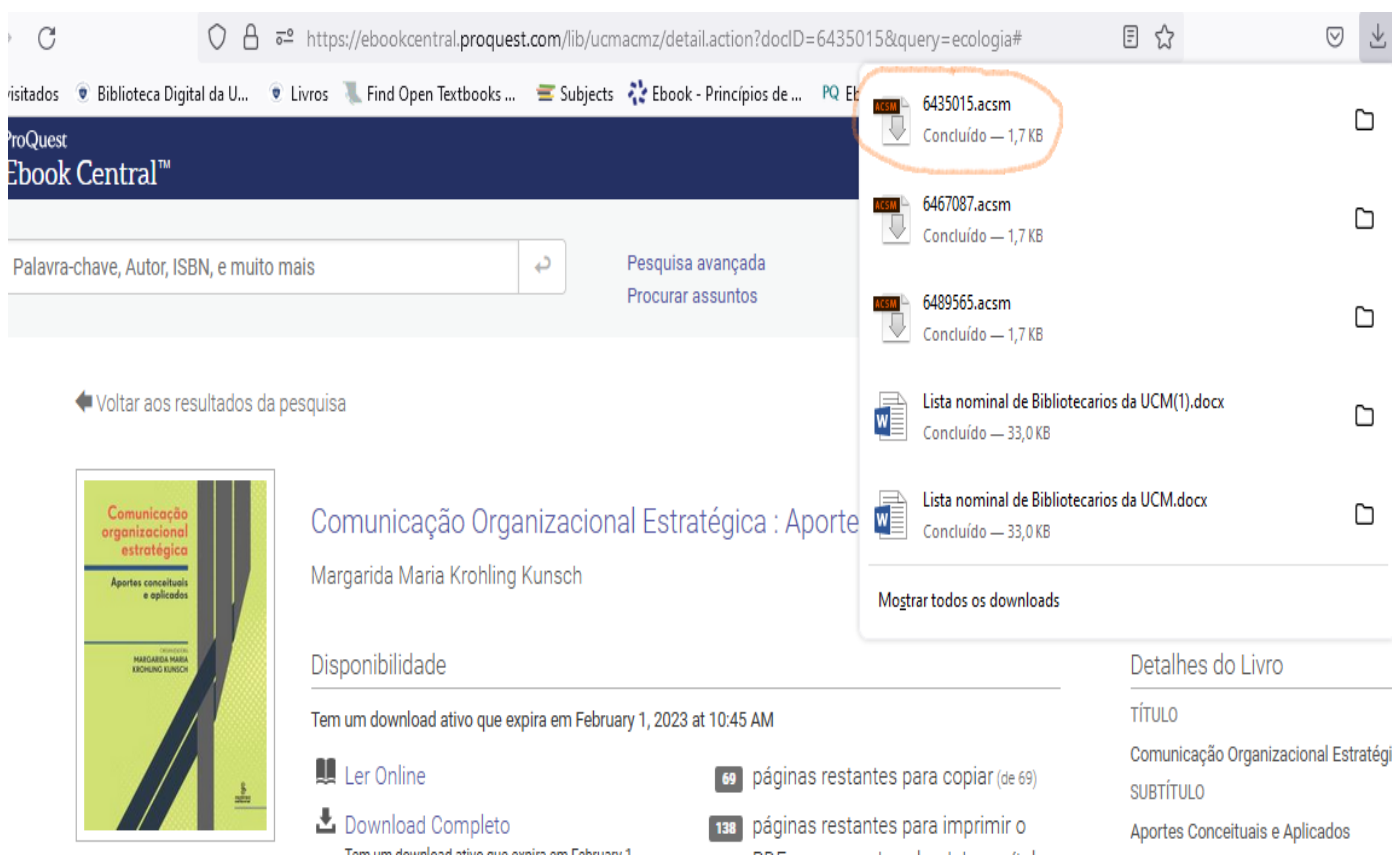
https://ebookcentral.proquest.com/lib/ucmacmz/detail.action?docID=6435015&query=ecologia#

isitados Biblioteca Digital da U... Livros Find Open Textbooks ... Subjects Ebook - Princípios de ... PQ Eb

ProQuest
Ebook Central™

Palavra-chave, Autor, ISBN, e muito mais

Pesquisa avançada
Procurar assuntos

6435015.acsm
Concluído — 1,7 KB

6467087.acsm
Concluído — 1,7 KB

6489565.acsm
Concluído — 1,7 KB

Lista nominal de Bibliotecarios da UCM(1).docx
Concluído — 33,0 KB

Lista nominal de Bibliotecarios da UCM.docx
Concluído — 33,0 KB

Mostrar todos os downloads

Voltar aos resultados da pesquisa

Comunicação organizacional estratégica
Aportes conceituais e aplicados
ORGANIZADORA
MARGARIDA MARIA KROHLING KUNSCH

Comunicação Organizacional Estratégica : Aporte

Margarida Maria Krohling Kunsch

Disponibilidade

Tem um download ativo que expira em February 1, 2023 at 10:45 AM

Ler Online

Download Completo

Tem um download ativo que expira em February 1

69 páginas restantes para copiar (de 69)

138 páginas restantes para imprimir o

PDF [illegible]

Detalhes do Livro

TÍTULO

Comunicação Organizacional Estratégi

SUBTÍTULO

Aportes Conceituais e Aplicados